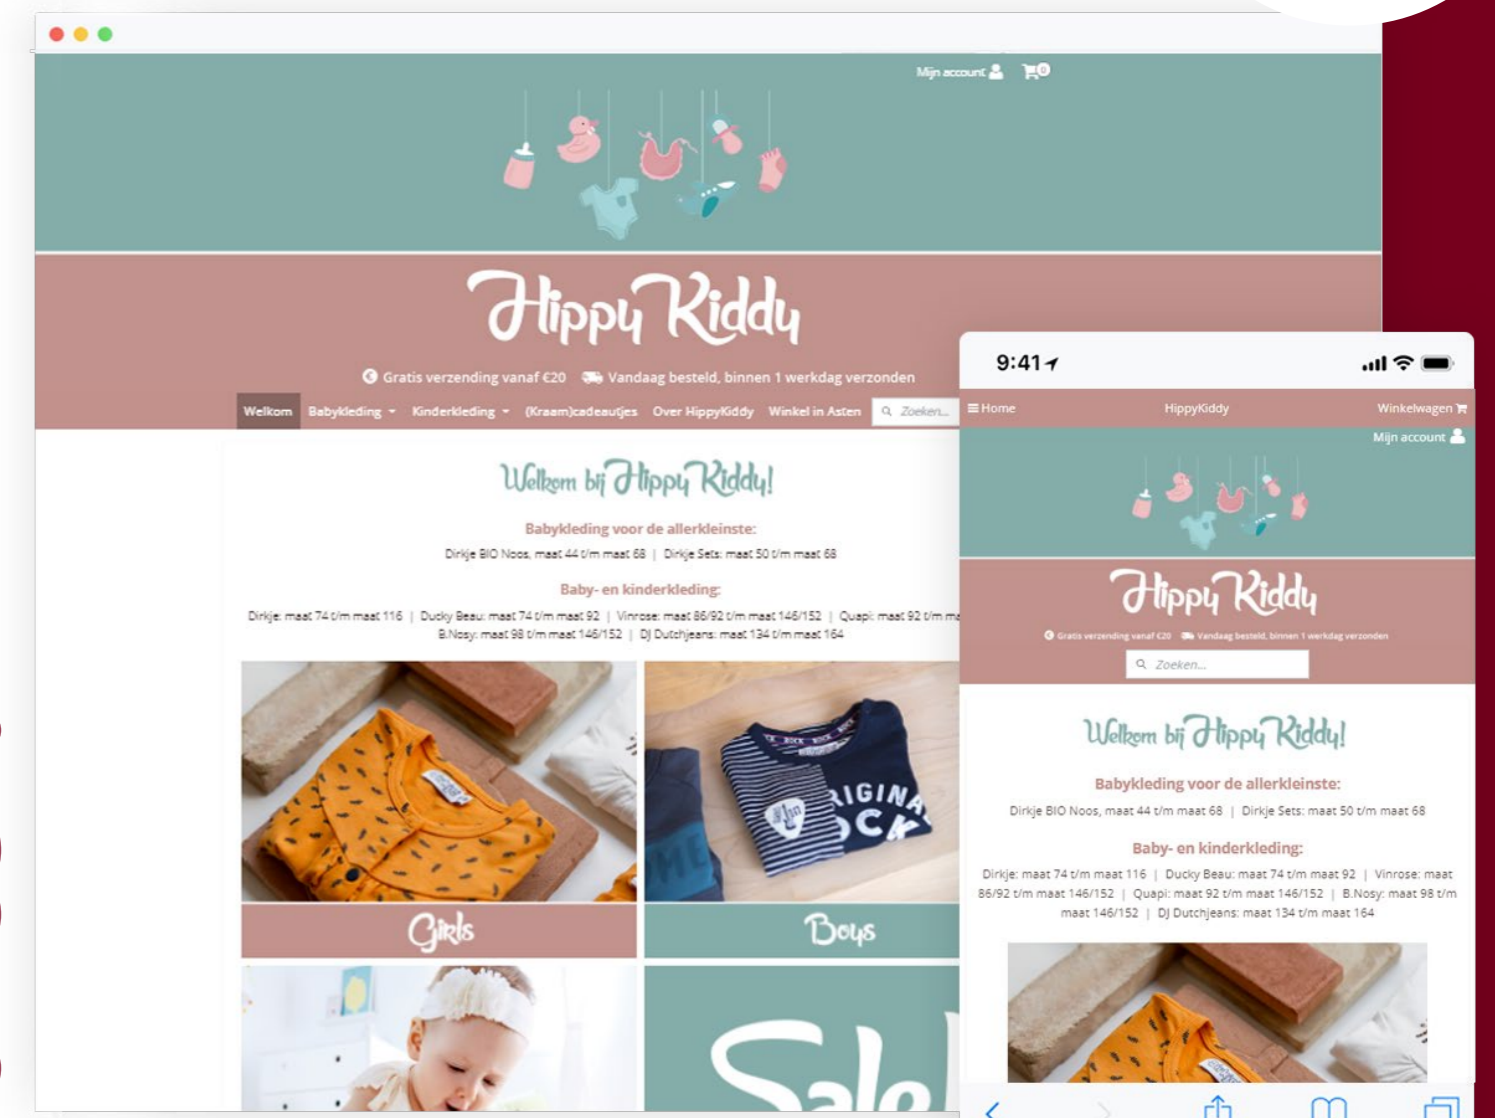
Mijn account 0

Hippy Kiddy

Gratis verzending vanaf €20 Vandaag besteld, binnen 1 werkdag verzonden

Welkom Babykleding Kinderkleding (Kraam)cadeautjes Over HippyKiddy Winkel in Asten Zoeken...

Welkom bij Hippy Kiddy!

Babykleding voor de allerkleinste:

Dirkje BIO Noos, maat 44 t/m maat 68 | Dirkje Sets: maat 50 t/m maat 68

Baby- en kinderkleding:

Dirkje: maat 74 t/m maat 116 | Ducky Beau: maat 74 t/m maat 92 | Vinrose: maat 86/92 t/m maat 146/152 | Quapi: maat 92 t/m ma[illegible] B.Nosy: maat 98 t/m maat 146/152 | DJ Dutchjeans: maat 134 t/m maat 164

Girls

Boys

Sale

9:41

Home HippyKiddy Winkelwagen

Mijn account

Hippy Kiddy

Gratis verzending vanaf €20 Vandaag besteld, binnen 1 werkdag verzonden

Zoeken...

Welkom bij Hippy Kiddy!

Babykleding voor de allerkleinste:

Dirkje BIO Noos, maat 44 t/m maat 68 | Dirkje Sets: maat 50 t/m maat 68

Baby- en kinderkleding:

Dirkje: maat 74 t/m maat 116 | Ducky Beau: maat 74 t/m maat 92 | Vinrose: maat 86/92 t/m maat 146/152 | Quapi: maat 92 t/m maat 146/152 | B.Nosy: maat 98 t/m maat 146/152 | DJ Dutchjeans: maat 134 t/m maat 164